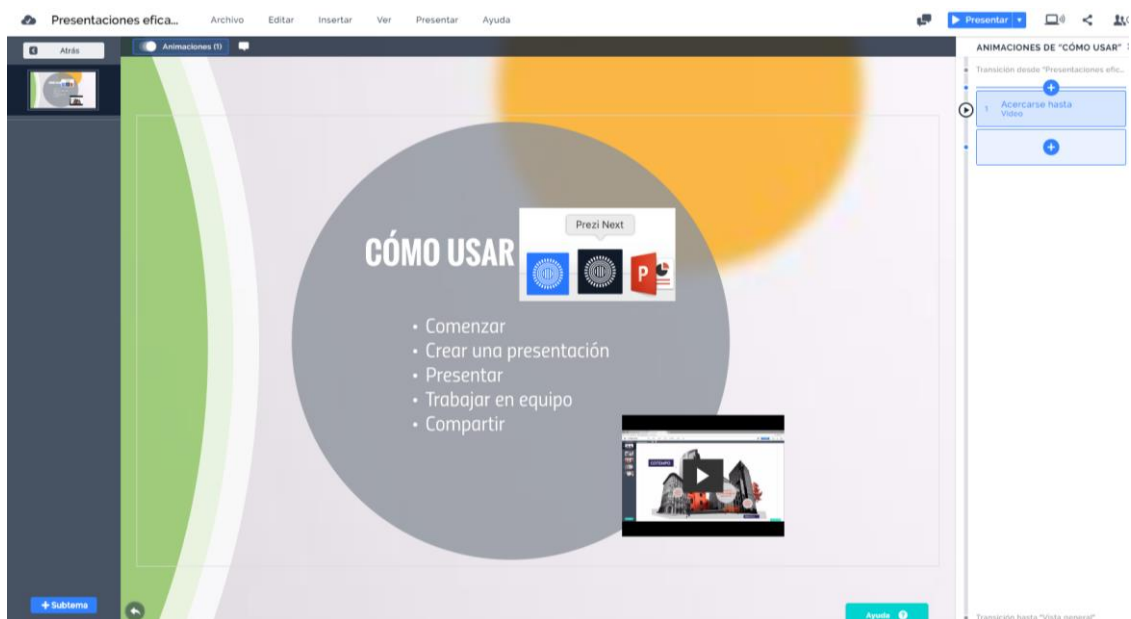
Presentaciones efica... Archivo Editar Insertar Ver Presentar Ayuda

Presentar

Atrás

Animaciones (1)

ANIMACIONES DE "CÓMO USAR"

Transición desde "Presentaciones efic...

1 Acercarse hasta Video

CÓMO USAR

Prezi Next

• Comenzar
• Crear una presentación
• Presentar
• Trabajar en equipo
• Compartir

+ Subtema

Ayuda

Transición hasta "Vista general"